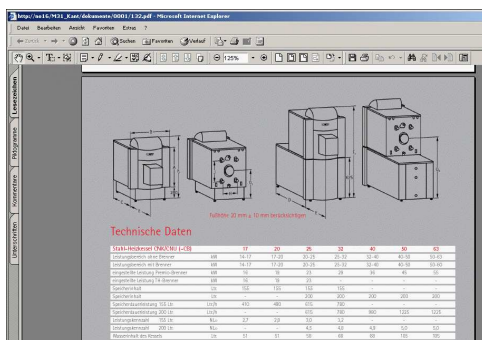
http://ns16/M31_Kast/dokumente/0001/132.pdf - Microsoft Internet Explorer

Datei Bearbeiten Ansicht Favoriten Extras ?

Zurück Suchen Favoriten Verlauf

125%

Lesezeichen Piktogramme Kommentare Unterschriften

Fußhöhe 30 mm ± 10 mm berücksichtigen

Technische Daten

| Stahl-Heizkessel CNKC/NU (-CB) | | 17 | 20 | 25 | 32 | 40 | 50 | 63 |
|---|---|---|---|---|---|---|---|---|
| Leistungsbereich ohne Brenner | kW | 14-17 | 17-20 | 20-25 | 25-32 | 32-40 | 40-50 | 50-63 |
| Leistungsbereich mit Brenner | kW | 14-17 | 17-20 | 20-25 | 25-32 | 32-40 | 40-50 | 50-63 |
| eingestellte Leistung Premix-Brenner | kW | 16 | 18 | 23 | 28 | 34 | 45 | 55 |
| eingestellte Leistung TV-Brenner | kW | 16 | 18 | 23 | - | - | - | - |
| Speicherinhalt | Ltr. | 155 | 155 | 155 | - | - | - | - |
| Speicherinhalt | Ltr. | - | - | 200 | 200 | 200 | 200 | 200 |
| Speicherdauerleistung 155 Ltr. | Ltr./h | 413 | 490 | 610 | 780 | - | - | - |
| Speicherdauerleistung 200 Ltr. | Ltr./h | - | - | 610 | 780 | 960 | 1225 | 1225 |
| Leistungskennzahl 155 Ltr. | $N_L$ | 2,7 | 3,0 | 3,0 | 3,2 | - | - | - |
| Leistungskennzahl 200 Ltr. | $N_L$ | - | - | 4,5 | 4,8 | 4,8 | 5,0 | 5,0 |
| Wasserinhalt des Kessels | Ltr. | 51 | 51 | 58 | 68 | 88 | 105 | 105 |